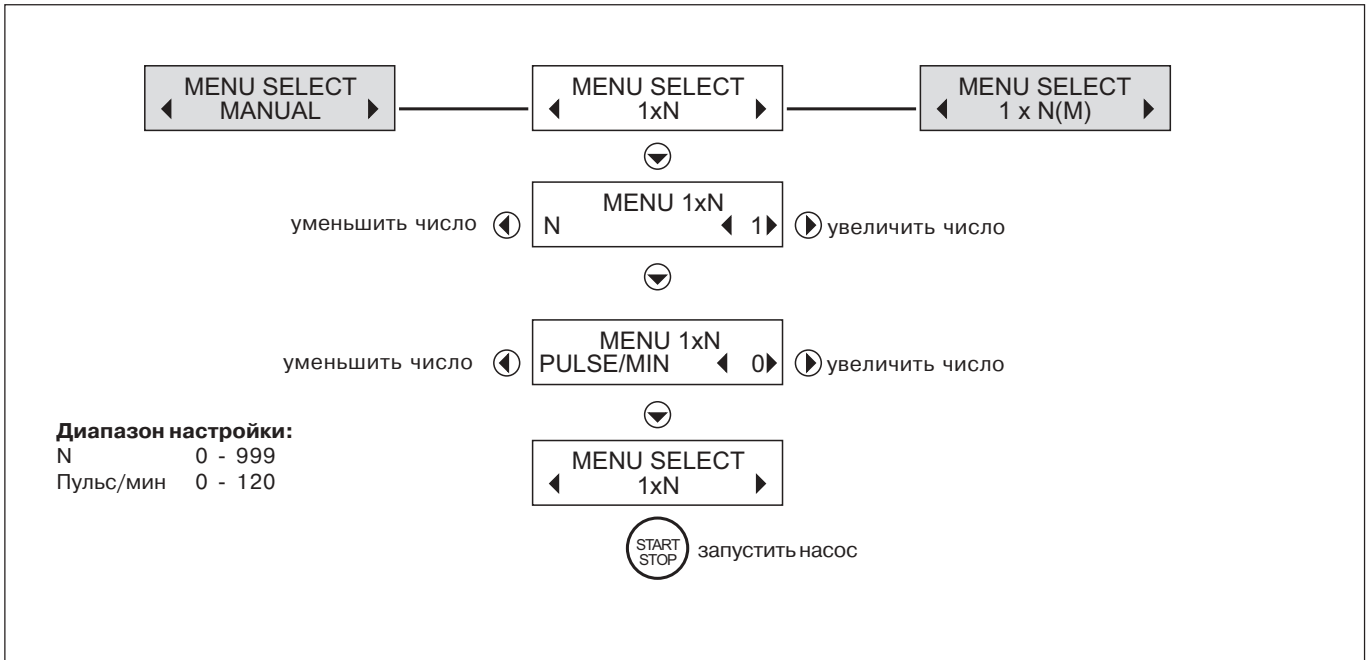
MENU SELECT
MANUAL

MENU SELECT
1xN

MENU SELECT
1 x N(M)

MENU 1xN
уменьшить число N 1 увеличить число

MENU 1xN
уменьшить число PULSE/MIN 0 увеличить число

**Диапазон настройки:**

| N | 0 - 999 |
|---|---|
| Пульс/мин | 0 - 120 |

MENU SELECT
1xN

START
STOP
запустить насос